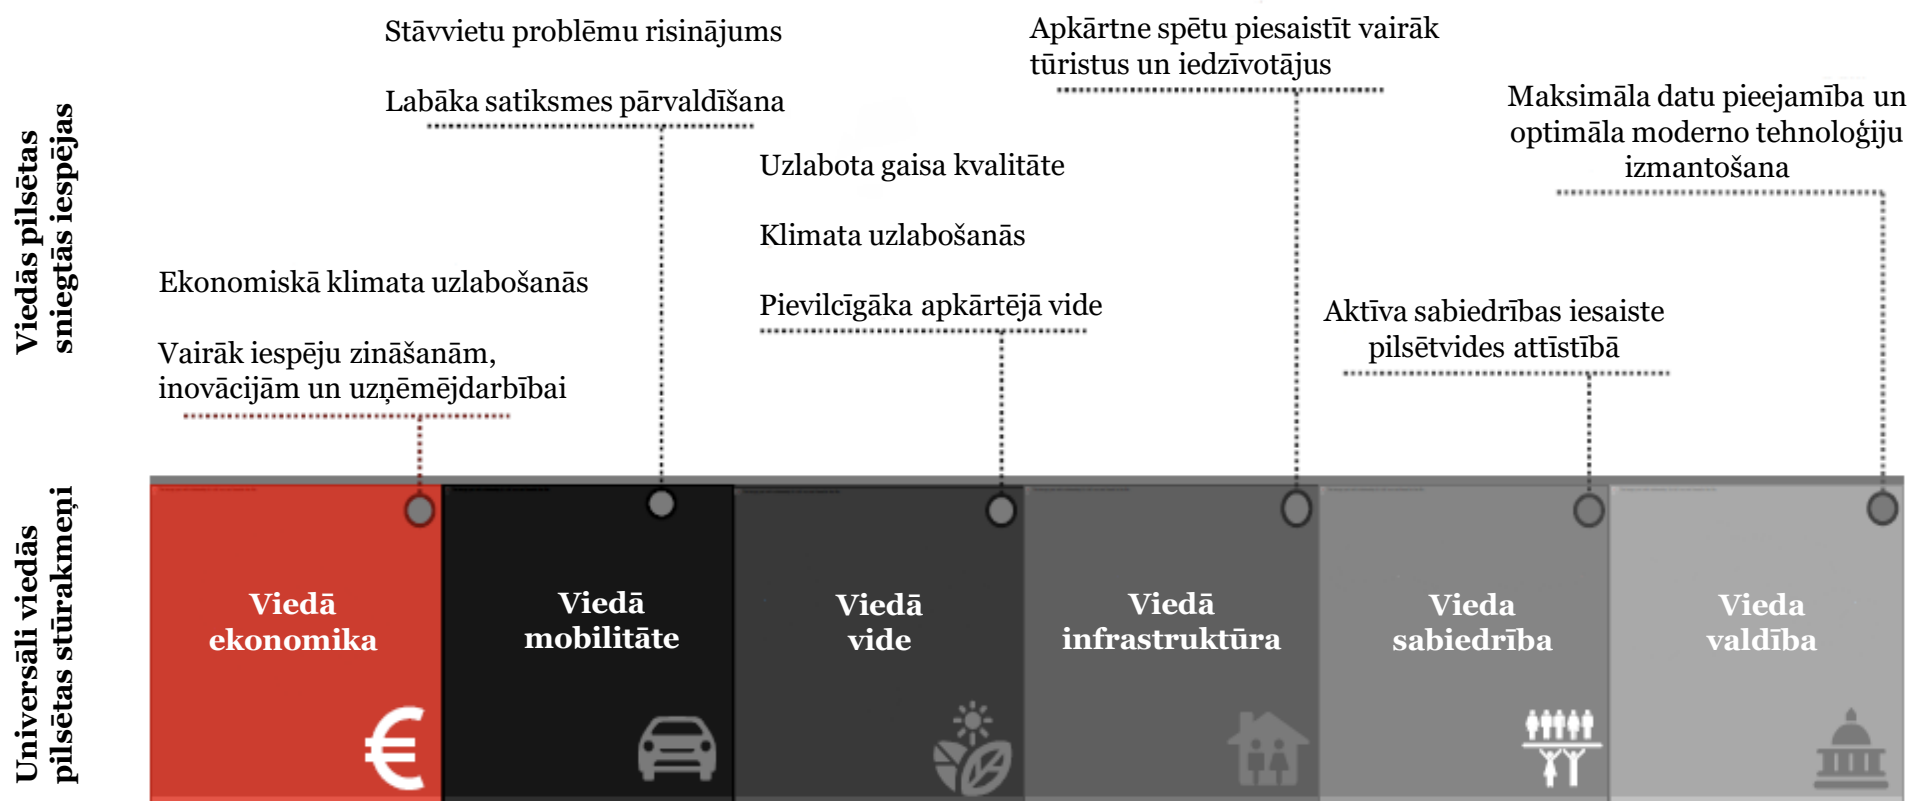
Viedās pilsētas sniegtās iespējas

Stāvvietu problēmu risinājums

Labāka satiksmes pārvaldīšana

Apkārtne spētu piesaistīt vairāk tūristus un iedzīvotājus

Maksimāla datu pieejamība un optimāla moderno tehnoloģiju izmantošana

Uzlabota gaisa kvalitāte

Klimata uzlabošanās

Pievilcīgāka apkārtējā vide

Ekonomiskā klimata uzlabošanās

Vairāk iespēju zināšanām, inovācijām un uzņēmējdarbībai

Aktīva sabiedrības iesaiste pilsētvides attīstībā

Universāli viedās pilsētas stūrakmeņi

Viedā ekonomika

Viedā mobilitāte

Viedā vide

Viedā infrastruktūra

Vieda sabiedrība

Vieda valdība